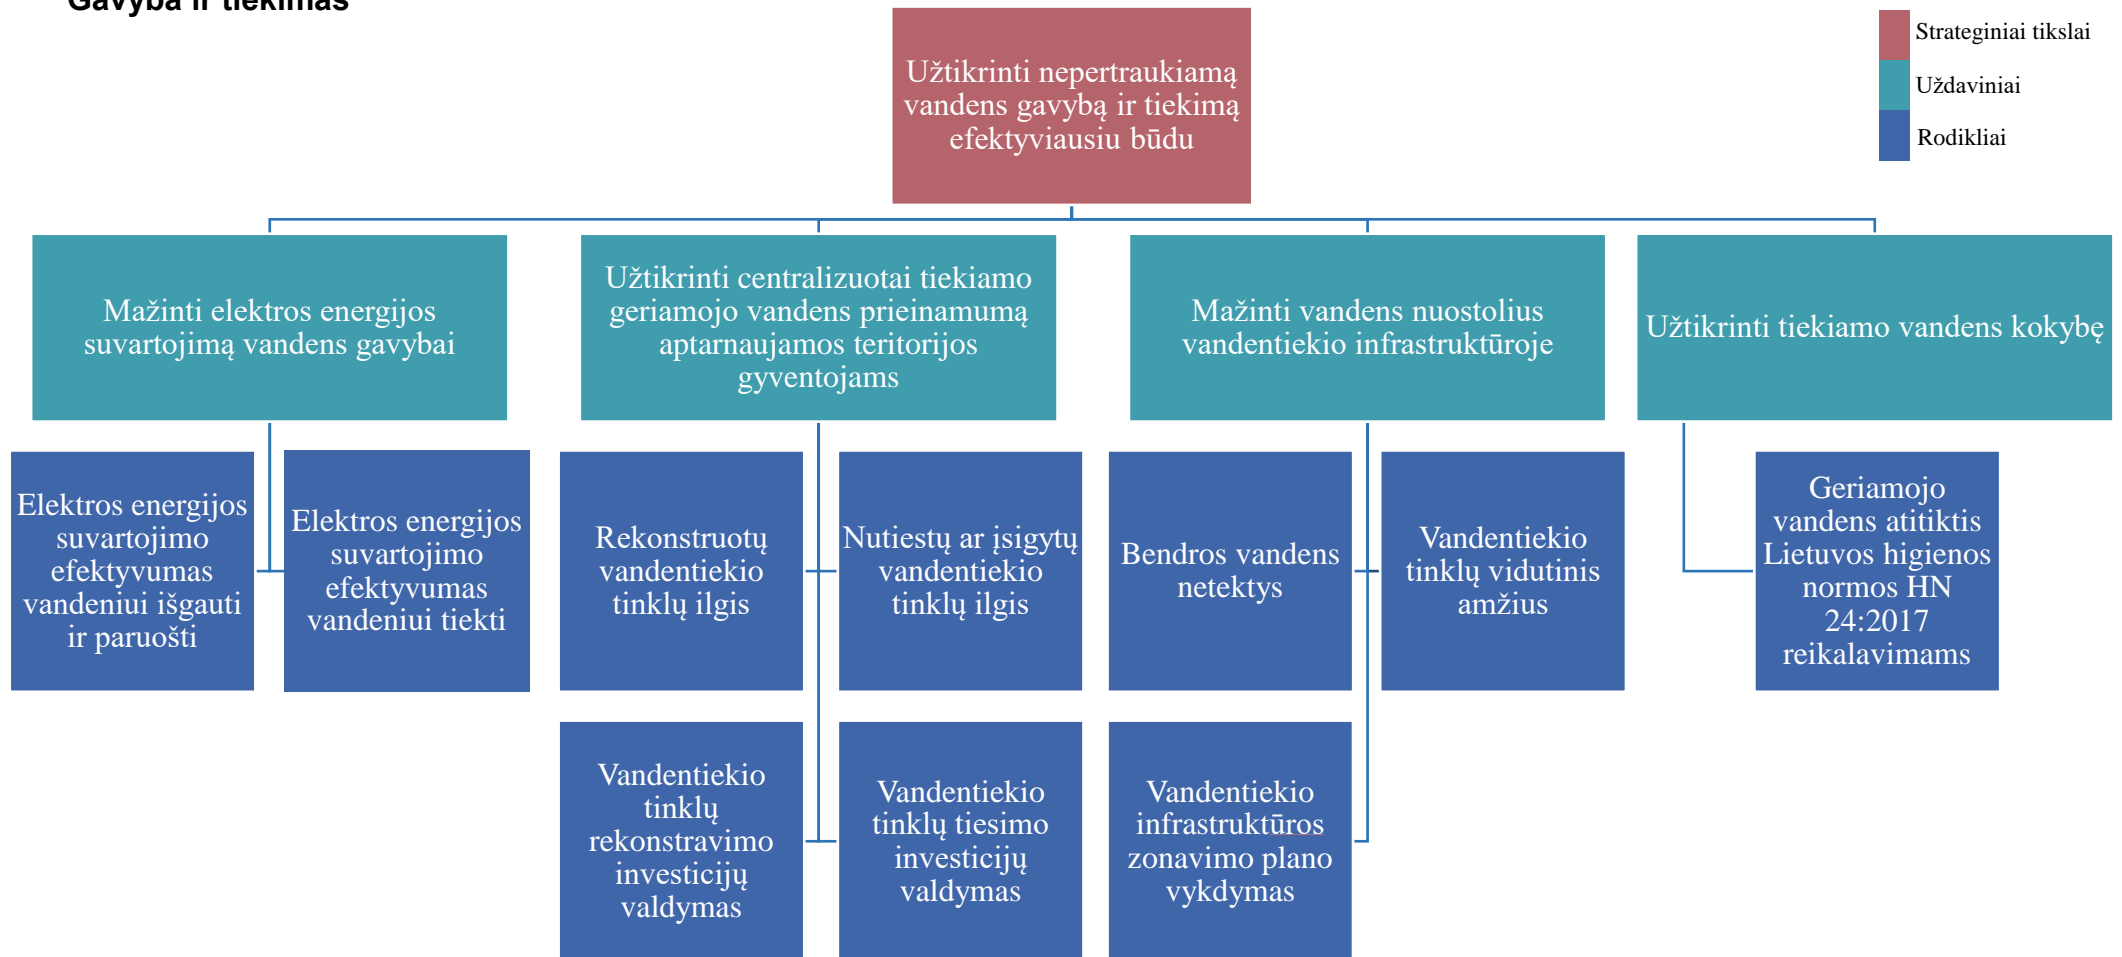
Gavyba ir tiekimas

Strateginiai tikslai
Uždaviniai
Rodikliai

Užtikrinti nepertraukiamą vandens gavybą ir tiekimą efektyviausiu būdu

Mažinti elektros energijos suvartojimą vandens gavybai

Užtikrinti centralizuotai tiekiamo geriamojo vandens prieinamumą aptarnaujamos teritorijos gyventojams

Mažinti vandens nuostolius vandentiekio infrastruktūroje

Užtikrinti tiekiamo vandens kokybę

Elektros energijos suvartojimo efektyvumas vandeniui išgauti ir paruošti

Elektros energijos suvartojimo efektyvumas vandeniui tiekti

Rekonstruotų vandentiekio tinklų ilgis

Nutiestų ar įsigytų vandentiekio tinklų ilgis

Bendros vandens netektys

Vandentiekio tinklų vidutinis amžius

Geriamojo vandens atitiktis Lietuvos higienos normos HN 24:2017 reikalavimams

Vandentiekio tinklų rekonstravimo investicijų valdymas

Vandentiekio tinklų tiesimo investicijų valdymas

Vandentiekio infrastruktūros zonavimo plano vykdymas